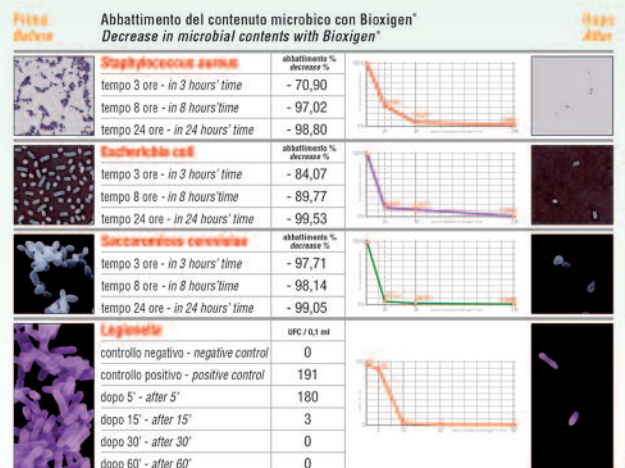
Prima
Before

Abbattimento del contenuto microbico con Bioxigen®
*Decrease in microbial contents with Bioxigen®*

Dopo
After

| Staphylococcus aureus | abbattimento % *decrease %* |
|---|---|
| tempo 3 ore - *in 3 hours' time* | - 70,90 |
| tempo 8 ore - *in 8 hours'time* | - 97,02 |
| tempo 24 ore - *in 24 hours' time* | - 98,80 |

| Escherichia coli | abbattimento % *decrease %* |
|---|---|
| tempo 3 ore - *in 3 hours' time* | - 84,07 |
| tempo 8 ore - *in 8 hours'time* | - 89,77 |
| tempo 24 ore - *in 24 hours' time* | - 99,53 |

| Saccaromices cerevisiae | abbattimento % *decrease %* |
|---|---|
| tempo 3 ore - *in 3 hours' time* | - 97,71 |
| tempo 8 ore - *in 8 hours'time* | - 98,14 |
| tempo 24 ore - *in 24 hours' time* | - 99,05 |

| Legionella | UFC / 0,1 ml |
|---|---|
| controllo negativo - *negative control* | 0 |
| controllo positivo - *positive control* | 191 |
| dopo 5' - *after 5'* | 180 |
| dopo 15' - *after 15'* | 3 |
| dopo 30' - *after 30'* | 0 |
| dopo 60' - *after 60'* | 0 |